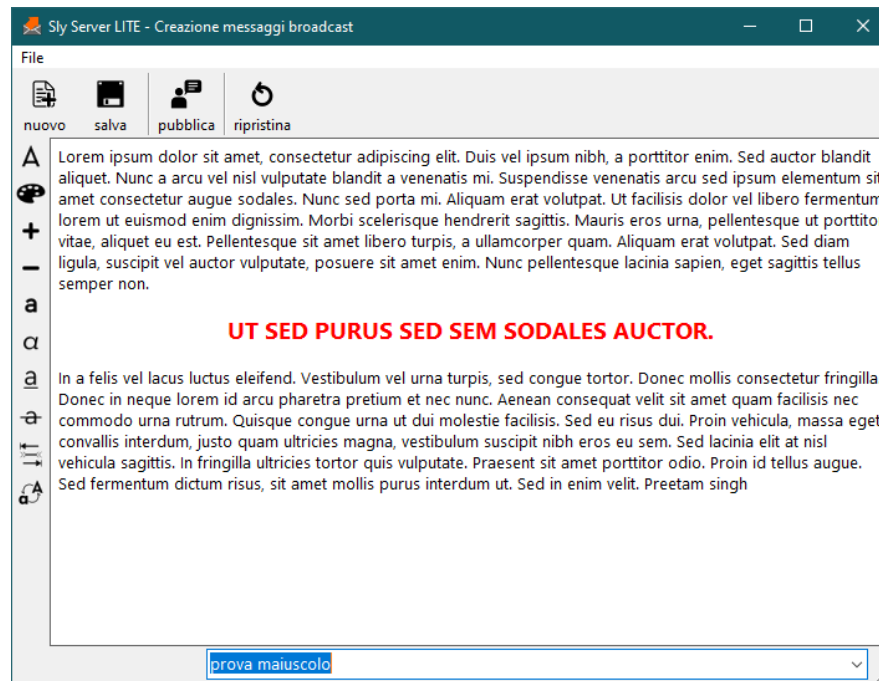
Sly Server LITE - Creazione messaggi broadcast

File

nuovo salva pubblica ripristina

A
+
−
a
α
a
a

Lorem ipsum dolor sit amet, consectetur adipiscing elit. Duis vel ipsum nibh, a porttitor enim. Sed auctor blandit aliquet. Nunc a arcu vel nisl vulputate blandit a venenatis mi. Suspendisse venenatis arcu sed ipsum elementum sit amet consectetur augue sodales. Nunc sed porta mi. Aliquam erat volutpat. Ut facilisis dolor vel libero fermentum lorem ut euismod enim dignissim. Morbi scelerisque hendrerit sagittis. Mauris eros urna, pellentesque ut porttitor vitae, aliquet eu est. Pellentesque sit amet libero turpis, a ullamcorper quam. Aliquam erat volutpat. Sed diam ligula, suscipit vel auctor vulputate, posuere sit amet enim. Nunc pellentesque lacinia sapien, eget sagittis tellus semper non.

UT SED PURUS SED SEM SODALES AUCTOR.

In a felis vel lacus luctus eleifend. Vestibulum vel urna turpis, sed congue tortor. Donec mollis consectetur fringilla. Donec in neque lorem id arcu pharetra pretium et nec nunc. Aenean consequat velit sit amet quam facilisis nec commodo urna rutrum. Quisque congue urna ut dui molestie facilisis. Sed eu risus dui. Proin vehicula, massa eget convallis interdum, justo quam ultricies magna, vestibulum suscipit nibh eros eu sem. Sed lacinia elit at nisl vehicula sagittis. In fringilla ultricies tortor quis vulputate. Praesent sit amet porttitor odio. Proin id tellus augue. Sed fermentum dictum risus, sit amet mollis purus interdum ut. Sed in enim velit. Preetam singh

prova maiuscolo